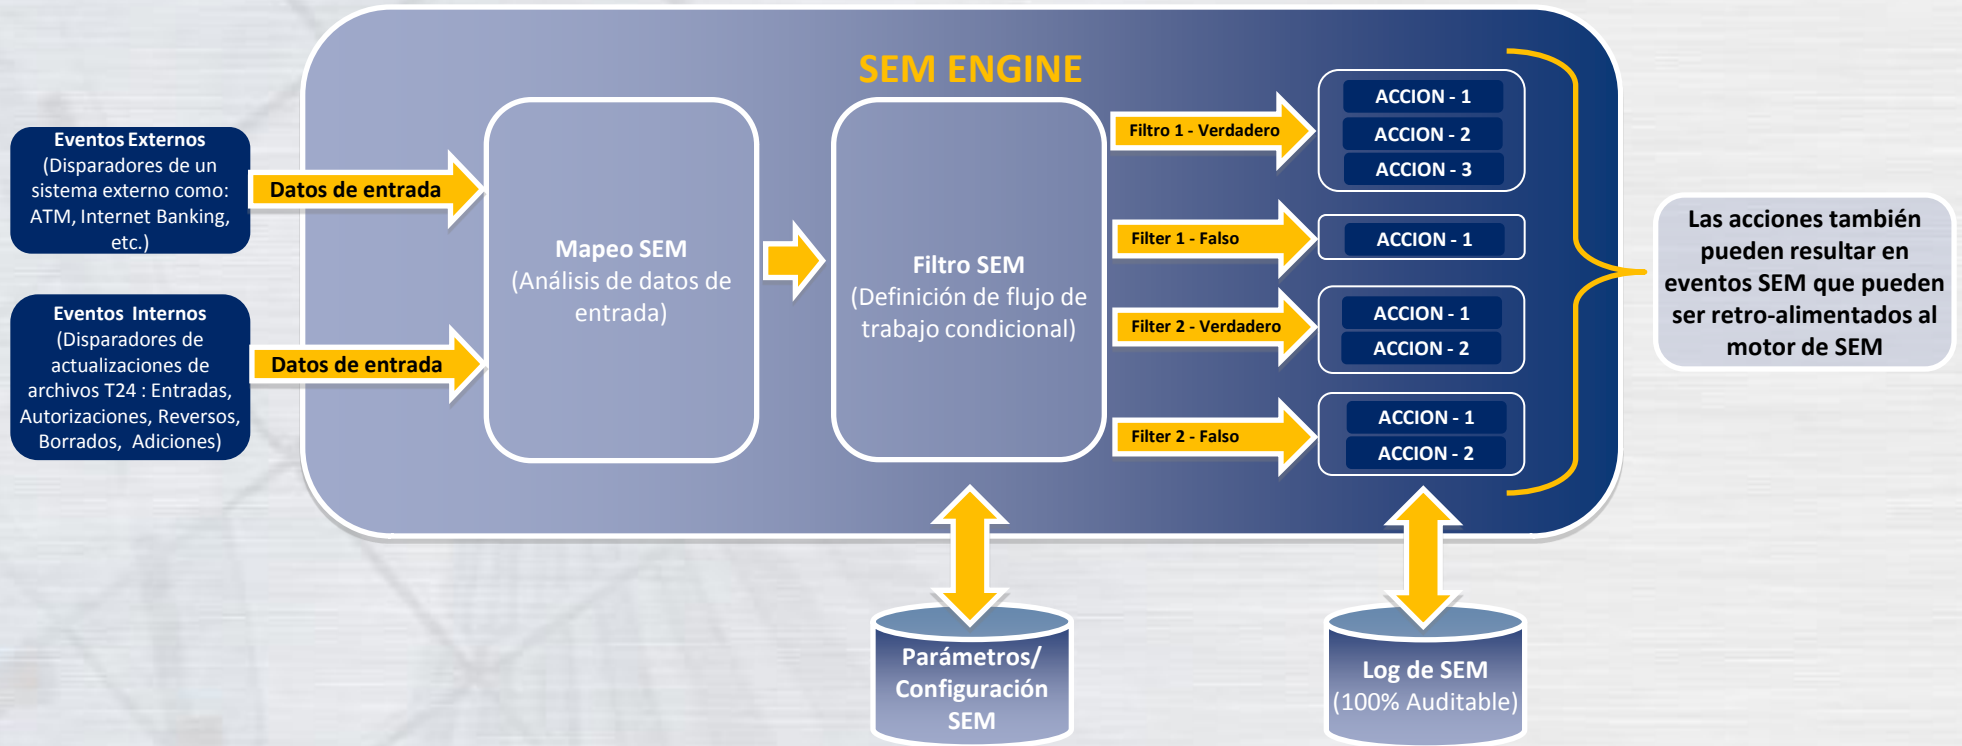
SEM ENGINE

Eventos Externos
(Disparadores de un sistema externo como: ATM, Internet Banking, etc.)

Datos de entrada

Eventos Internos
(Disparadores de actualizaciones de archivos T24 : Entradas, Autorizaciones, Reversos, Borrados, Adiciones)

Datos de entrada

Mapeo SEM
(Análisis de datos de entrada)

Filtro SEM
(Definición de flujo de trabajo condicional)

Filtro 1 - Verdadero

ACCION - 1
ACCION - 2
ACCION - 3

Filter 1 - Falso

ACCION - 1

Filter 2 - Verdadero

ACCION - 1
ACCION - 2

Filter 2 - Falso

ACCION - 1
ACCION - 2

Las acciones también pueden resultar en eventos SEM que pueden ser retro-alimentados al motor de SEM

Parámetros/ Configuración SEM

Log de SEM
(100% Auditable)